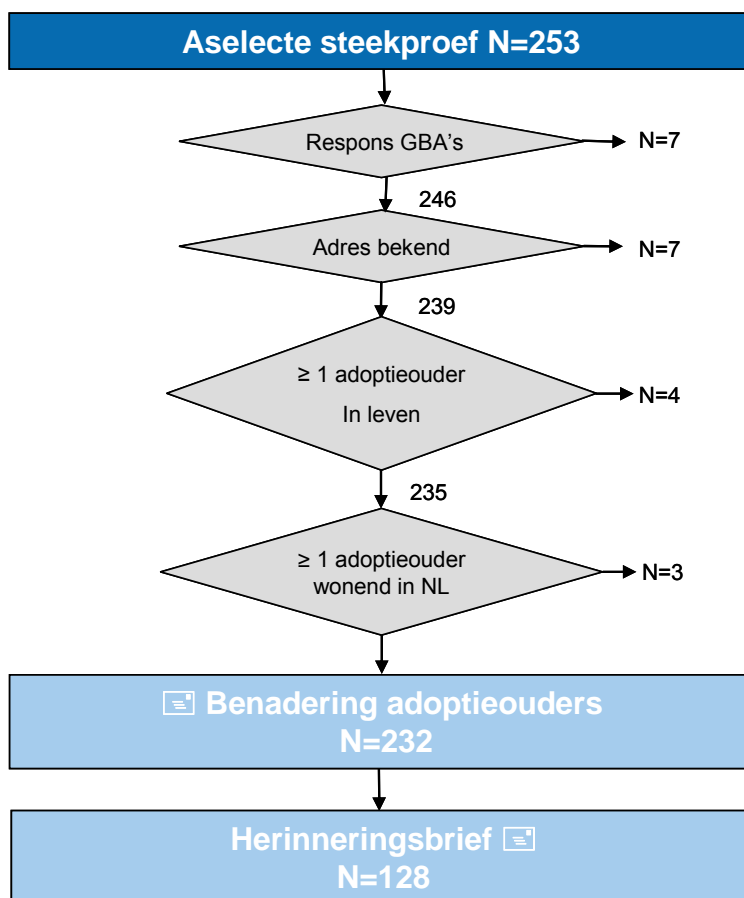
Aselecte steekproef N=253

Respons GBA's

N=7

246

Adres bekend

N=7

239

≥ 1 adoptieouder In leven

N=4

235

≥ 1 adoptieouder wonend in NL

N=3

Benadering adoptieouders N=232

Herinneringsbrief N=128